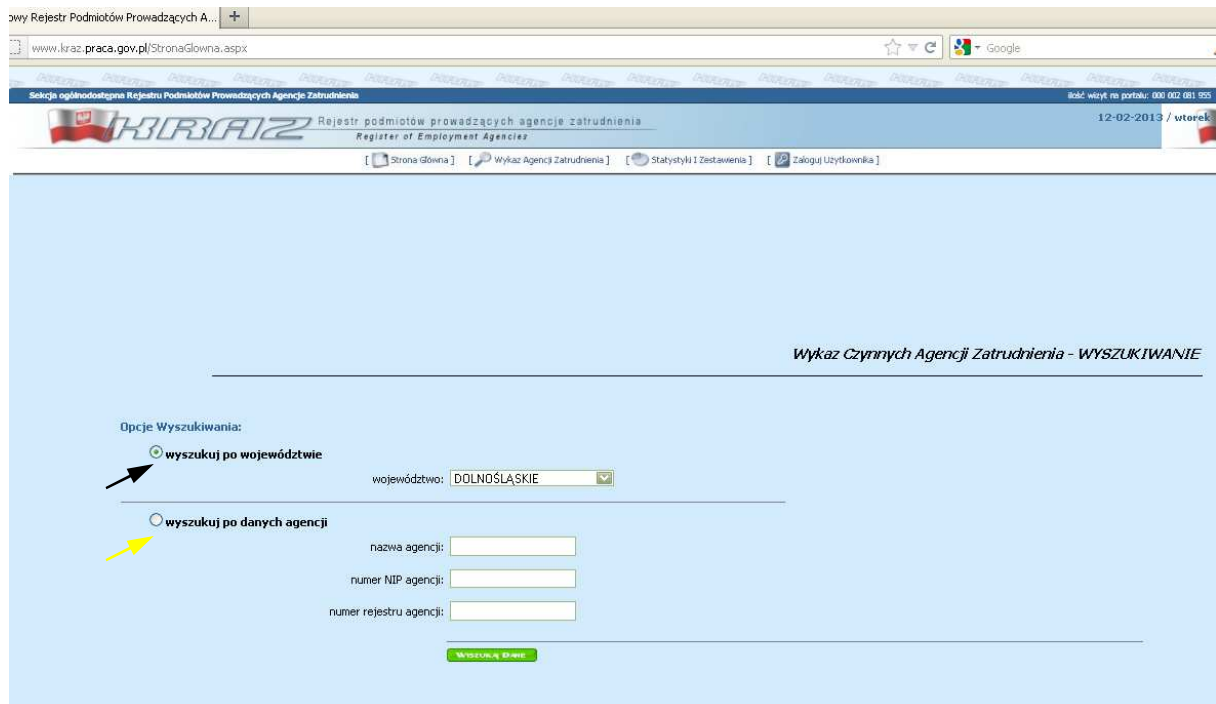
owy Rejestr Podmiotów Prowadzących A... +

www.kraz.praca.gov.pl/StronaGlowna.aspx

Google

Sekcja ogólnodostępna Rejestru Podmiotów Prowadzących Agencje Zatrudnienia

Ilość wizyt na portalu: 000 002 081 955

KRAZ Rejestr podmiotów prowadzących agencje zatrudnienia
Register of Employment Agencies

12-02-2013 / wtorek

[ Strona Główna ] [ Wykaz Agencji Zatrudnienia ] [ Statystyki I Zestawienia ] [ Zaloguj Użytkownika ]

Wykaz Czynnych Agencji Zatrudnienia - WYSZUKIWANIE

Opcje Wyszukiwania:

wyszukuj po województwie

województwo: DOLNOŚLĄSKIE

wyszukuj po danych agencji

nazwa agencji:

numer NIP agencji:

numer rejestru agencji:

Wyszukaj Dane